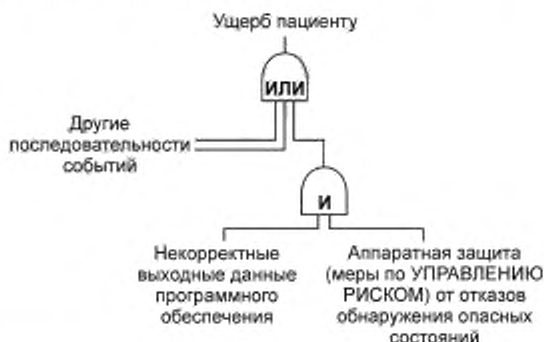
Ущерб пациенту

ИЛИ

Другие последовательности событий

И

Некорректные выходные данные программного обеспечения

Аппаратная защита (меры по УПРАВЛЕНИЮ РИСКОМ) от отказов обнаружения опасных состояний